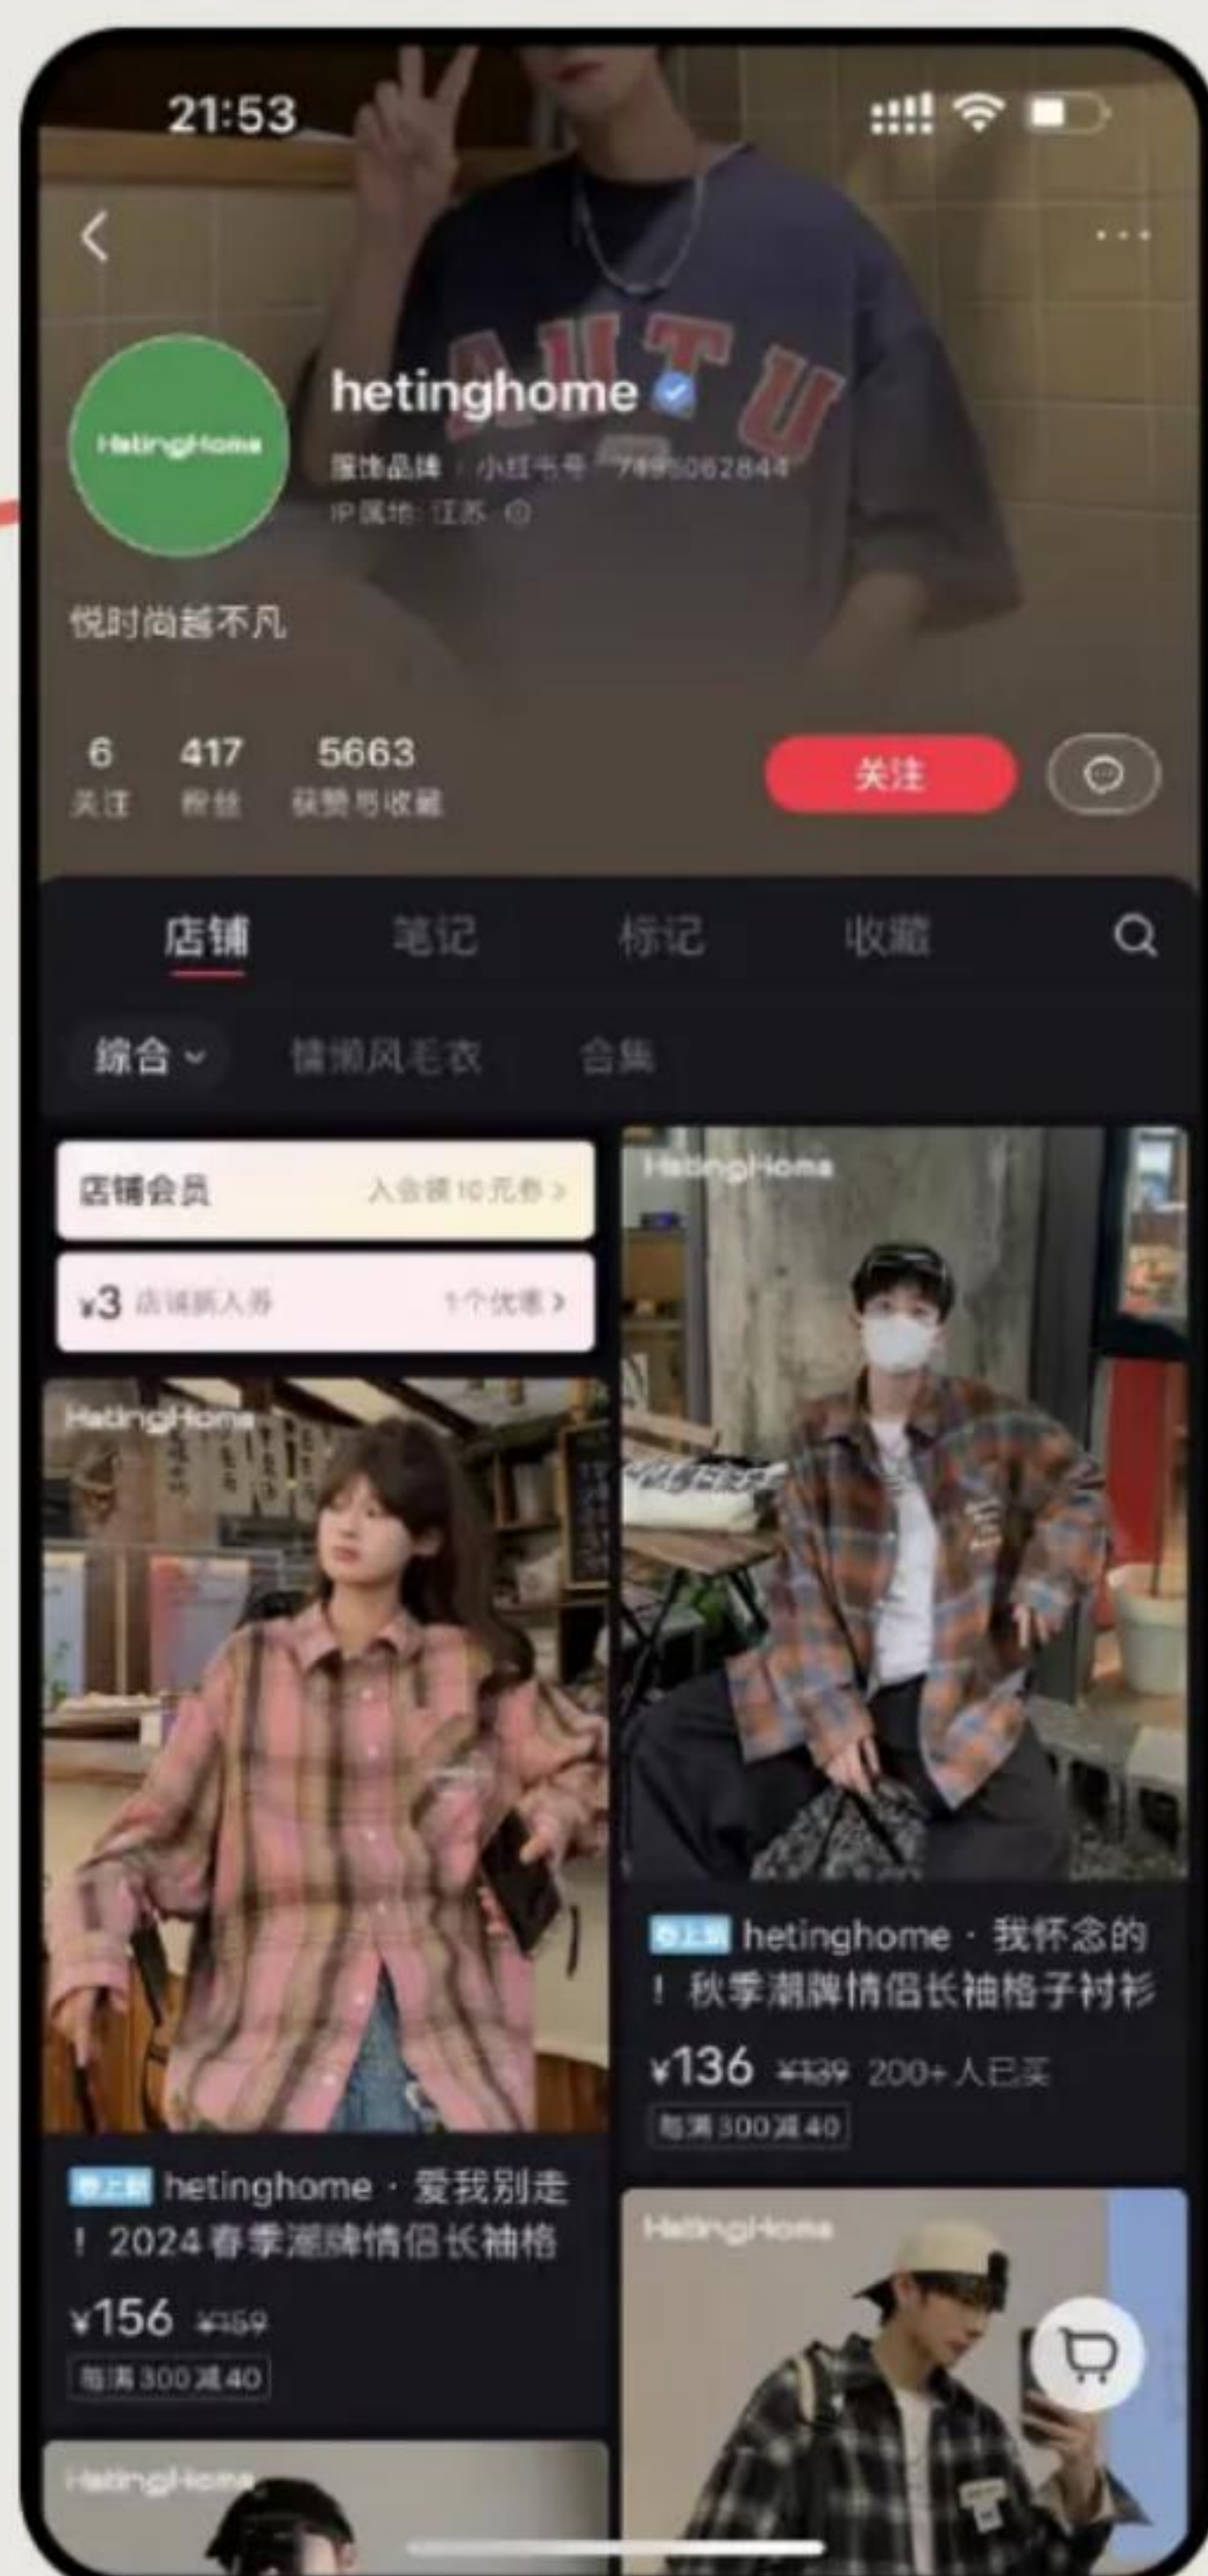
21:53

hetinghome
服饰品牌 · 小红书号：7495062844
IP属地：江苏

HetingHome

悦时尚酱不凡

6 关注
417 粉丝
5663 获赞与收藏

关注

店铺
笔记
标记
收藏

综合
情侣风毛衣
合集

店铺会员 入会领10元券 >
¥3 店铺新人券 1个优惠 >

HetingHome

HetingHome

新上新 hetinghome · 我怀念的！秋季潮牌情侣长袖格子衬衫
¥136 ¥139 200+人已买
每满300减40

新上新 hetinghome · 爱我别走！2024春季潮牌情侣长袖格
¥156 ¥159
每满300减40

HetingHome

HetingHome